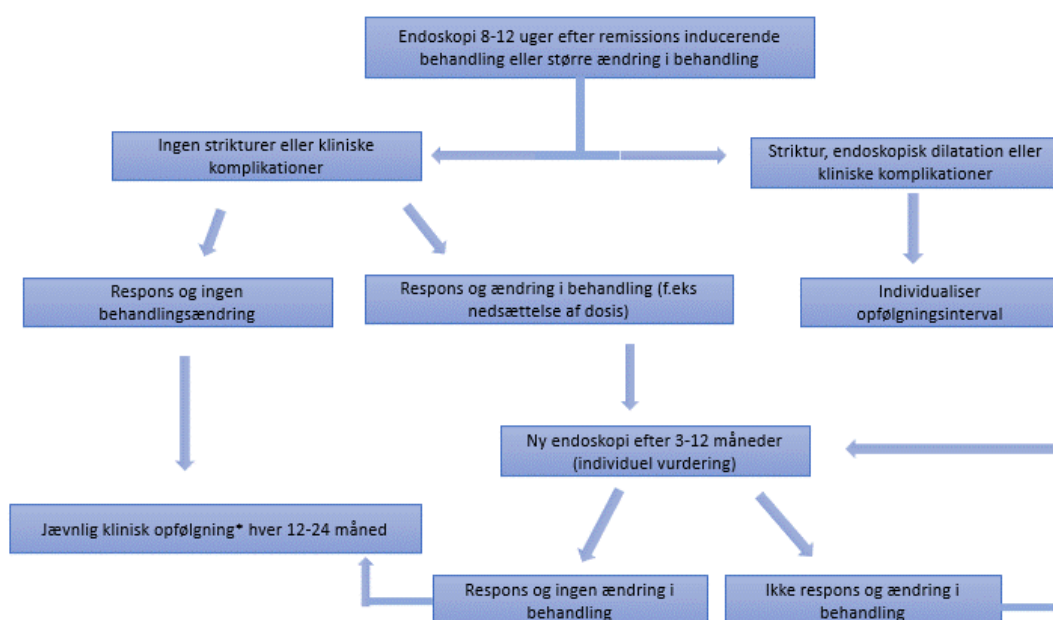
Endoskopi 8-12 uger efter remissions inducerende behandling eller større ændring i behandling

Ingen strikturer eller kliniske komplikationer

Striktur, endoskopisk dilatation eller kliniske komplikationer

Respons og ingen behandlingsændring

Respons og ændring i behandling (f.eks nedsættelse af dosis)

Individualiser opfølgningsinterval

Ny endoskopi efter 3-12 måneder (individuel vurdering)

Jævnlig klinisk opfølgning* hver 12-24 måned

Respons og ingen ændring i behandling

Ikke respons og ændring i behandling